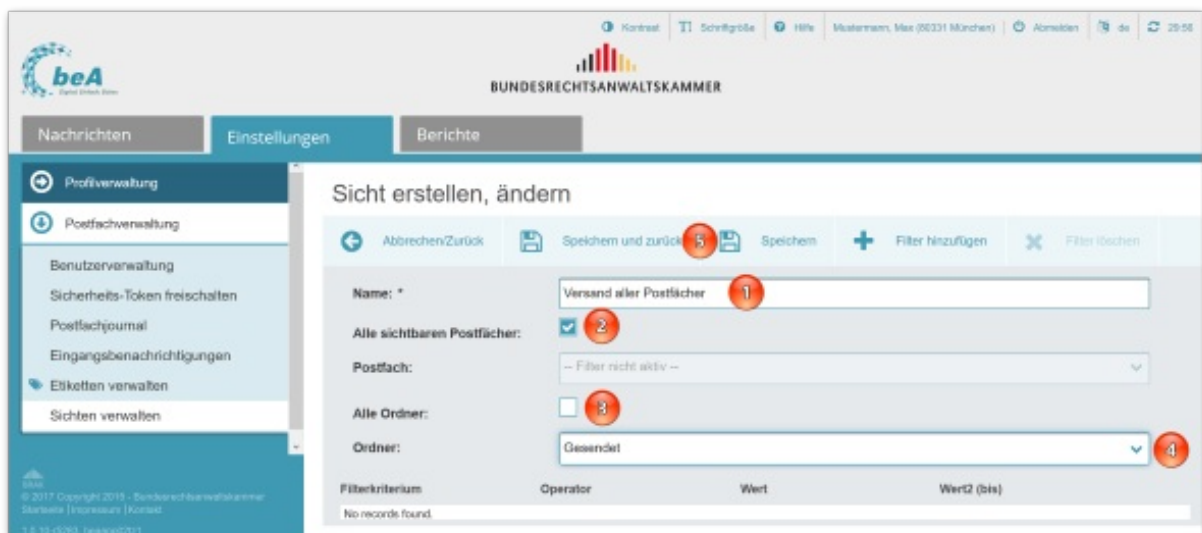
Kontrast | Schriftgröße | Hilfe | Mustermann, Max (80331 München) | Abmelden | de | 29:58

beA

BUNDESRECHTSANWALTSKAMMER

Nachrichten | Einstellungen | Berichte

Profilverwaltung

Postfachverwaltung

Benutzerverwaltung

Sicherheits-Token freischalten

Postfachjournal

Eingangsbenachrichtigungen

Etiketten verwalten

Sichten verwalten

© 2017 Copyright 2015 - Bundesrechtsanwaltskammer
Startseite | Impressum | Kontakt

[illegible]

Sicht erstellen, ändern

Abbrechen/Zurück | Speichern und zurück 5 | Speichern | Filter hinzufügen | Filter löschen

Name: * | Versand aller Postfächer 1

Alle sichtbaren Postfächer: 2

Postfach: | -- Filter nicht aktiv --

Alle Ordner: 3

Ordner: | Gesendet 4

| Filterkriterium | Operator | Wert | Wert2 (bis) |
|---|---|---|---|
| No records found. | | | |